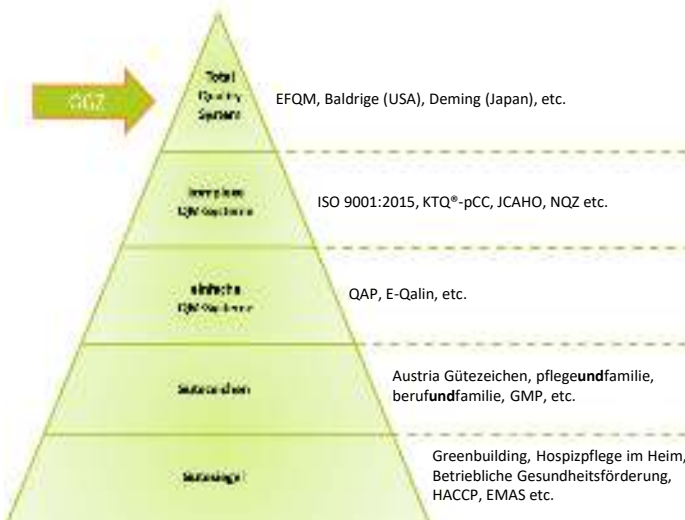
NQZ

Total Quality System

EFQM, Baldrige (USA), Deming (Japan), etc.

komplexe QM-Systeme

ISO 9001:2015, KTQ®-pCC, JCAHO, NQZ etc.

einfache QM-Systeme

QAP, E-Qalin, etc.

Gütezeichen

Austria Gütezeichen, pflege**und**familie, beruf**und**familie, GMP, etc.

Gütesiegel

Greenbuilding, Hospizpflege im Heim, Betriebliche Gesundheitsförderung, HACCP, EMAS etc.